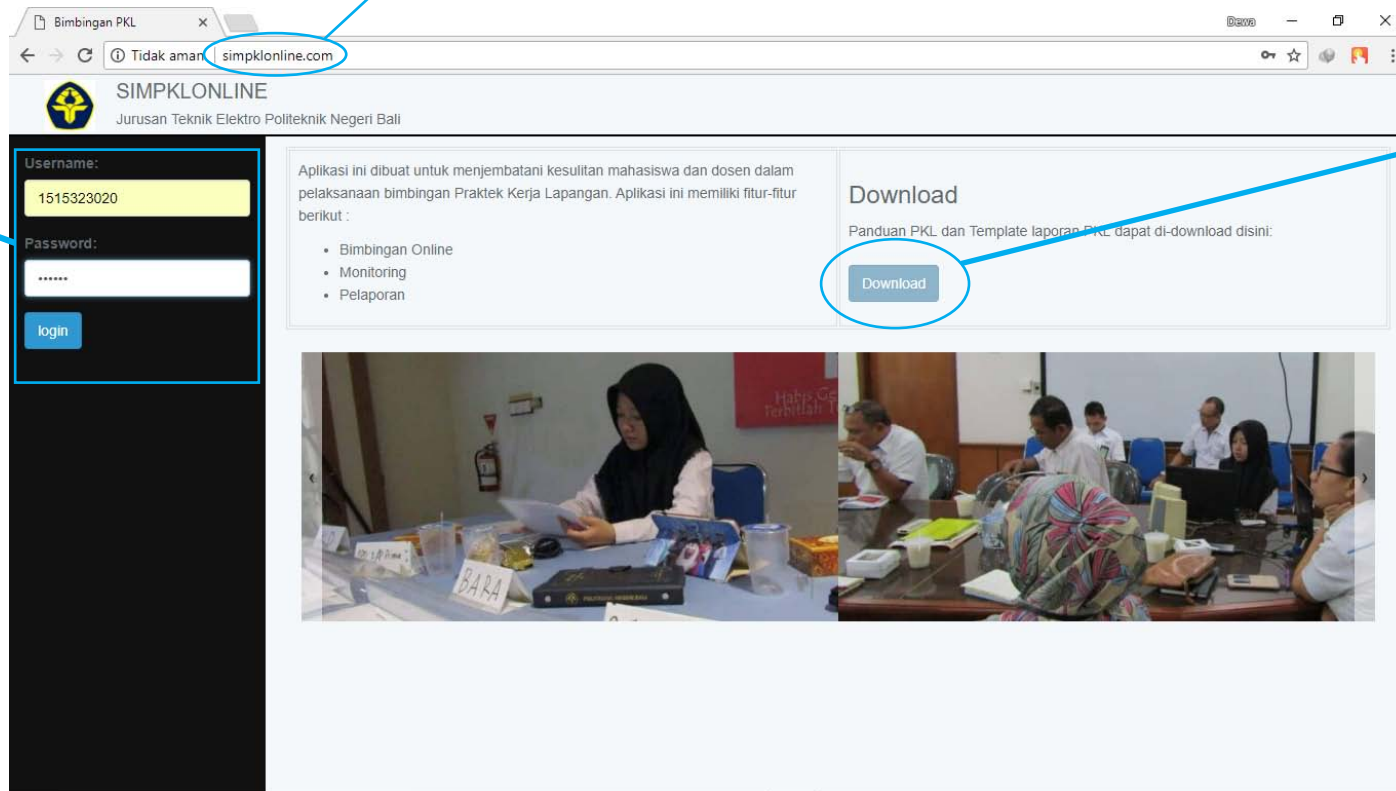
Bimbingan PKL ×

Dewa

Tidak aman | simpklonline.com

SIMPKLONLINE

Jurusan Teknik Elektro Politeknik Negeri Bali

Username:

1515323020

Password:

••••••

login

Aplikasi ini dibuat untuk menjembatani kesulitan mahasiswa dan dosen dalam pelaksanaan bimbingan Praktek Kerja Lapangan. Aplikasi ini memiliki fitur-fitur berikut :

- Bimbingan Online
- Monitoring
- Pelaporan

Download

Panduan PKL dan Template laporan PKL dapat di-download disini:

Download

BARA